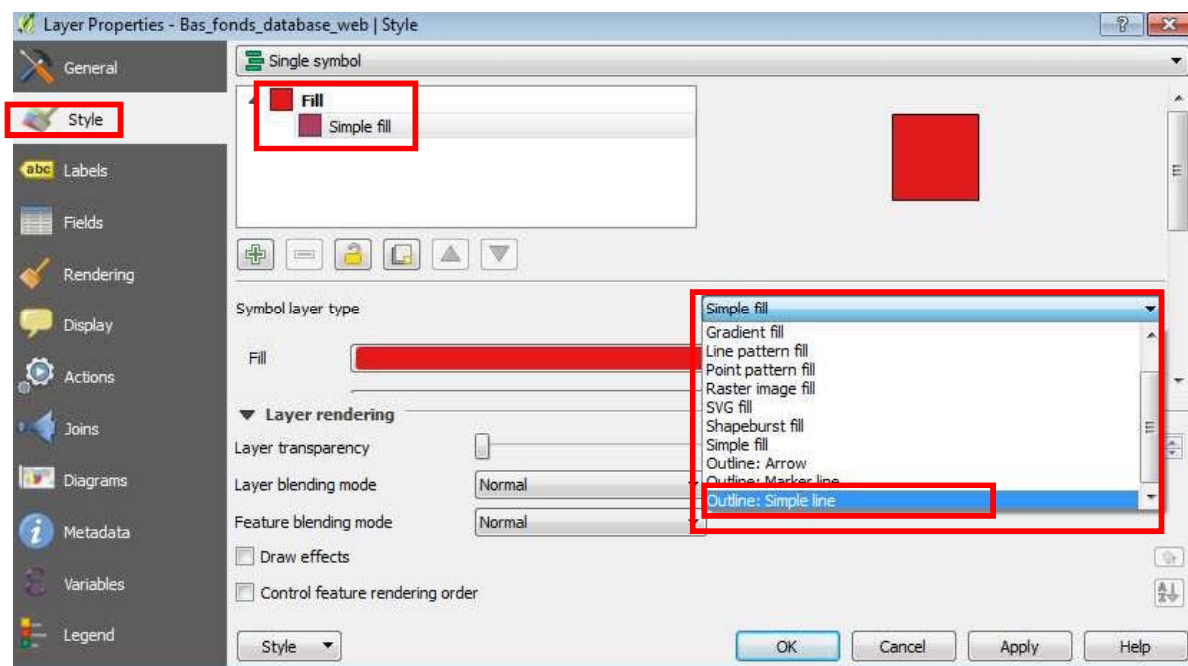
Layer Properties - Bas_fonds_database_web | Style

General
Style
abc Labels
Fields
Rendering
Display
Actions
Joins
Diagrams
Metadata
Variables
Legend

Single symbol

Fill
Simple fill

Symbol layer type
Simple fill
Gradient fill
Line pattern fill
Point pattern fill
Raster image fill
SVG fill
Shapeburst fill
Simple fill
Outline: Arrow
Outline: Marker line
Outline: Simple line

Fill

Layer rendering
Layer transparency
Layer blending mode Normal
Feature blending mode Normal
Draw effects
Control feature rendering order

Style
OK Cancel Apply Help